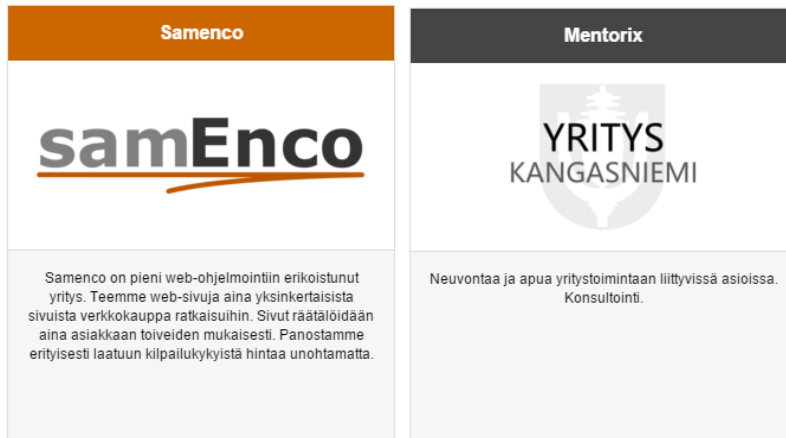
Samenco

samEnco

Samenco on pieni web-ohjelmointiin erikoistunut yritys. Teemme web-sivuja aina yksinkertaisista sivuista verkkokauppa ratkaisuihin. Sivut räätälöidään aina asiakkaan toiveiden mukaisesti. Panostamme erityisesti laatuun kilpailukykyistä hintaa unohtamatta.

Mentorix

YRITYS
KANGASNIEMI

Neuvontaa ja apua yritystoimintaan liittyvissä asioissa. Konsultointi.